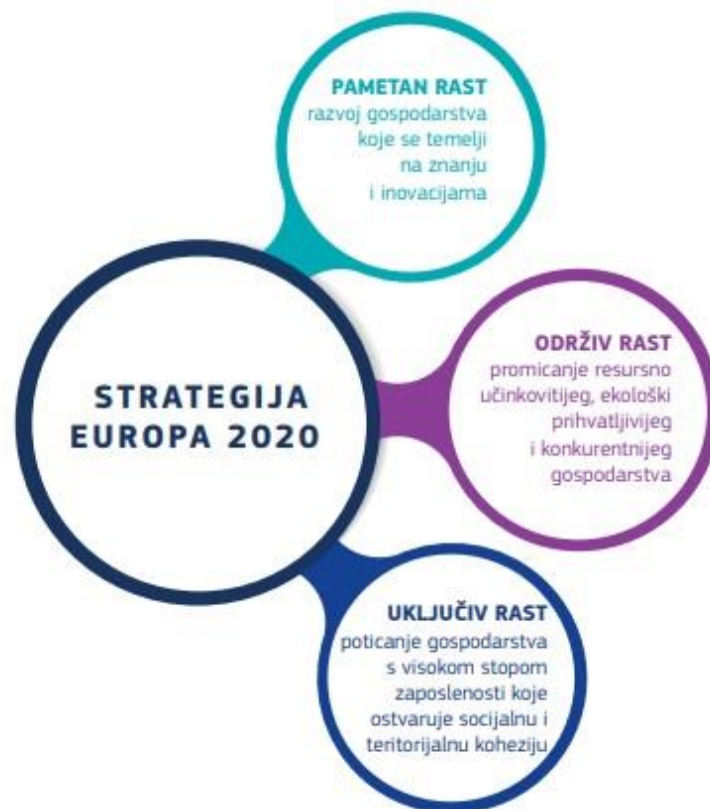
PAMETAN RAST
razvoj gospodarstva koje se temelji na znanju i inovacijama

STRATEGIJA EUROPA 2020

ODRŽIV RAST
promicanje resursno učinkovitijeg, ekološki prihvatljivijeg i konkurentnijeg gospodarstva

UKLJUČIV RAST
poticanje gospodarstva s visokom stopom zaposlenosti koje ostvaruje socijalnu i teritorijalnu koheziju